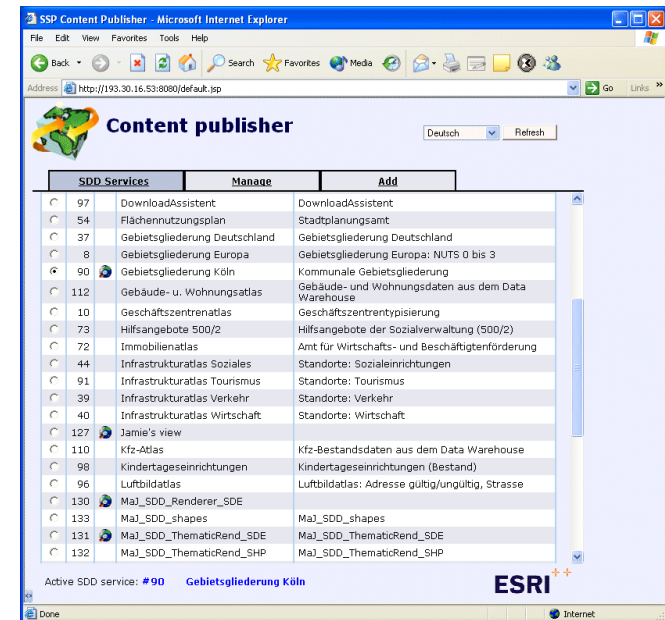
SSP Content Publisher - Microsoft Internet Explorer

File Edit View Favorites Tools Help

Back Search Favorites Media

Address http://193.30.16.53:8080/default.jsp Go Links »

Content publisher

Deutsch Refresh

| SDD Services | Manage | Add |
|---|---|---|

| | | | | |
|---|---|---|---|---|
| ○ | 97 | | DownloadAssistent | DownloadAssistent |
| ○ | 54 | | Flächennutzungsplan | Stadtplanungsamt |
| ○ | 37 | | Gebietsgliederung Deutschland | Gebietsgliederung Deutschland |
| ○ | 8 | | Gebietsgliederung Europa | Gebietsgliederung Europa: NUTS 0 bis 3 |
| ● | 90 | | Gebietsgliederung Köln | Kommunale Gebietsgliederung |
| ○ | 112 | | Gebäude- u. Wohnungsatlas | Gebäude- und Wohnungsdaten aus dem Data Warehouse |
| ○ | 10 | | Geschäftszentrenatlas | Geschäftszentrentypisierung |
| ○ | 73 | | Hilfsangebote 500/2 | Hilfsangebote der Sozialverwaltung (500/2) |
| ○ | 72 | | Immobilienatlas | Amt für Wirtschafts- und Beschäftigtenförderung |
| ○ | 44 | | Infrastrukturatlas Soziales | Standorte: Sozialeinrichtungen |
| ○ | 91 | | Infrastrukturatlas Tourismus | Standorte: Tourismus |
| ○ | 39 | | Infrastrukturatlas Verkehr | Standorte: Verkehr |
| ○ | 40 | | Infrastrukturatlas Wirtschaft | Standorte: Wirtschaft |
| ○ | 127 | | Jamie's view | |
| ○ | 110 | | Kfz-Atlas | Kfz-Bestandsdaten aus dem Data Warehouse |
| ○ | 98 | | Kindertageseinrichtungen | Kindertageseinrichtungen (Bestand) |
| ○ | 96 | | Luftbildatlas | Luftbildatlas: Adresse gültig/ungültig, Strasse |
| ○ | 130 | | MaJ_SDD_Renderer_SDE | |
| ○ | 133 | | MaJ_SDD_shapes | MaJ_SDD_shapes |
| ○ | 131 | | MaJ_SDD_ThematicRend_SDE | MaJ_SDD_ThematicRend_SDE |
| ○ | 132 | | MaJ_SDD_ThematicRend_SHP | MaJ_SDD_ThematicRend_SHP |

Active SDD service: #90 Gebietsgliederung Köln

ESRI

Done Internet